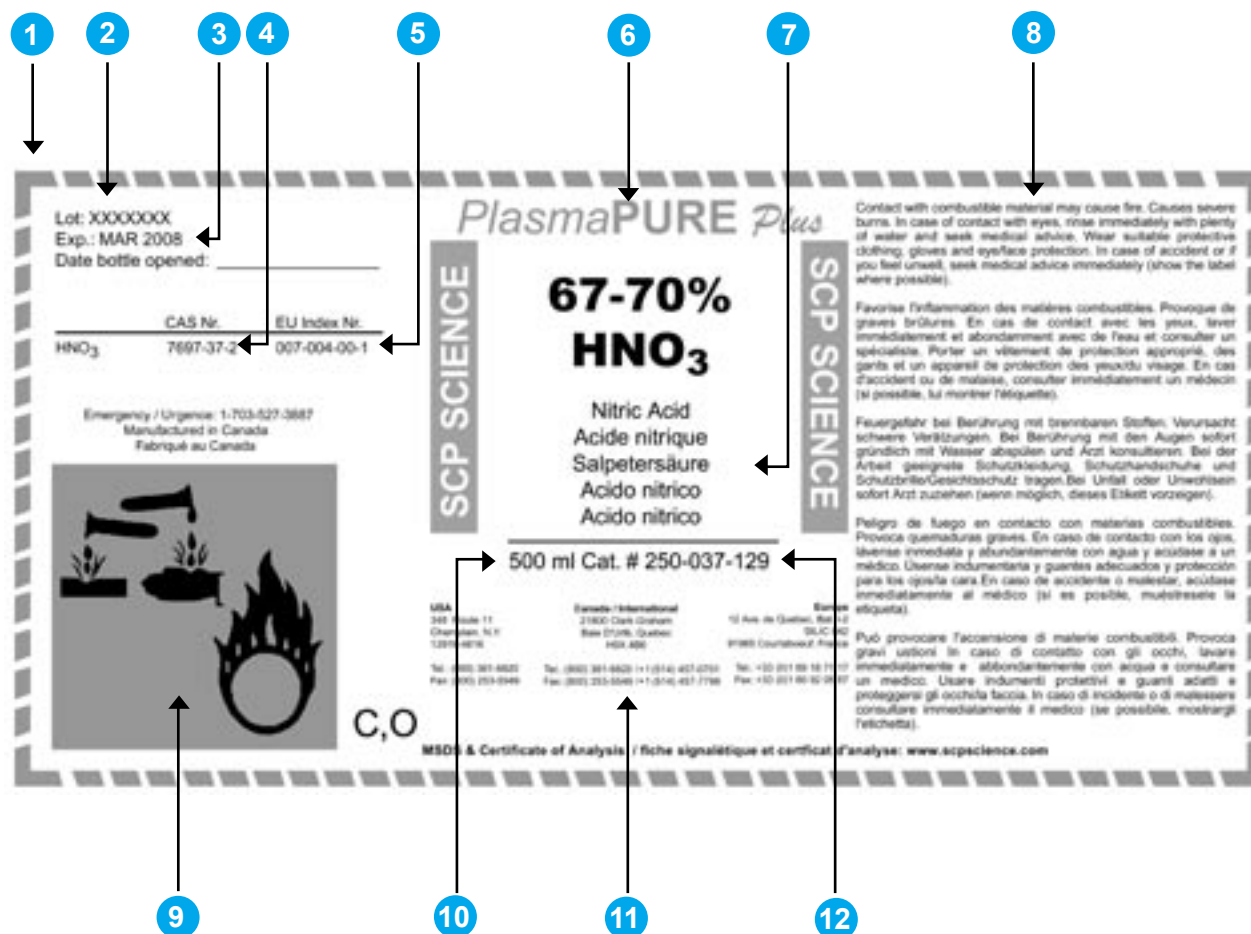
1 2 3 4 5 6 7 8

Lot: XXXXXXX
Exp.: MAR 2008
Date bottle opened: ___________

| | CAS Nr. | EU Index Nr. |
|---|---|---|
| $HNO_3$ | 7697-37-2 | 007-004-00-1 |

Emergency / Urgence: 1-703-527-3887
Manufactured in Canada
Fabriqué au Canada

C,O

PlasmaPURE Plus

SCP SCIENCE

67-70%
$HNO_3$

Nitric Acid
Acide nitrique
Salpetersäure
Acido nitrico
Acido nitrico

SCP SCIENCE

500 ml Cat. # 250-037-129

USA
348 Route 11
Champlain, N.Y.
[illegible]

Tel.: (800) 361-6820
Fax: (800) 253-5549

Canada / International
21800 Clark Graham
Baie D'Urfé, Québec
H9X 4B6

Tel.: (800) 361-6820 (+1 (514) 457-0701
Fax: (800) 253-5549 (+1 (514) 457-7798

Europe
12 Ave. de Québec, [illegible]
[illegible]
91965 Courtaboeuf, France

Tel.: +33 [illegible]
Fax: +33 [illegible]

Contact with combustible material may cause fire. Causes severe burns. In case of contact with eyes, rinse immediately with plenty of water and seek medical advice. Wear suitable protective clothing, gloves and eye/face protection. In case of accident or if you feel unwell, seek medical advice immediately (show the label where possible).

Favorise l'inflammation des matières combustibles. Provoque de graves brûlures. En cas de contact avec les yeux, laver immédiatement et abondamment avec de l'eau et consulter un spécialiste. Porter un vêtement de protection approprié, des gants et un appareil de protection des yeux/du visage. En cas d'accident ou de malaise, consulter immédiatement un médecin (si possible, lui montrer l'étiquette).

Feuergefahr bei Berührung mit brennbaren Stoffen. Verursacht schwere Verätzungen. Bei Berührung mit den Augen sofort gründlich mit Wasser abspülen und Arzt konsultieren. Bei der Arbeit geeignete Schutzkleidung, Schutzhandschuhe und Schutzbrille/Gesichtsschutz tragen.Bei Unfall oder Unwohlsein sofort Arzt zuziehen (wenn möglich, dieses Etikett vorzeigen).

Peligro de fuego en contacto con materias combustibles. Provoca quemaduras graves. En caso de contacto con los ojos, lávense inmediata y abundantemente con agua y acúdase a un médico. Úsense indumentaria y guantes adecuados y protección para los ojos/la cara.En caso de accidente o malestar, acúdase inmediatamente al médico (si es posible, muéstresele la etiqueta).

Può provocare l'accensione di materie combustibili. Provoca gravi ustioni In caso di contatto con gli occhi, lavare immediatamente e abbondantemente con acqua e consultare un medico. Usare indumenti protettivi e guanti adatti e proteggersi gli occhi/la faccia. In caso di incidente o di malessere consultare immediatamente il medico (se possibile, mostrargli l'etichetta).

MSDS & Certificate of Analysis / fiche signalétique et certificat d'analyse: www.scpscience.com

9 10 11 12